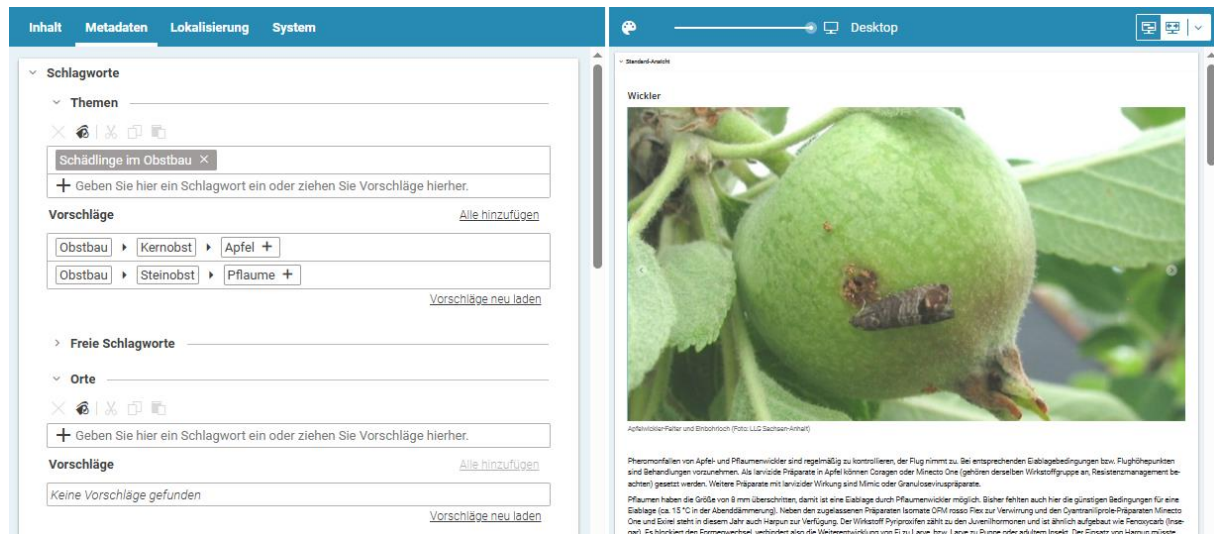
Inhalt Metadaten Lokalisierung System

Desktop

Schlagworte

Themen

Schädlinge im Obstbau ×

+ Geben Sie hier ein Schlagwort ein oder ziehen Sie Vorschläge hierher.

Vorschläge Alle hinzufügen

Obstbau ▸ Kernobst ▸ Apfel +

Obstbau ▸ Steinobst ▸ Pflaume +

Vorschläge neu laden

Freie Schlagworte

Orte

+ Geben Sie hier ein Schlagwort ein oder ziehen Sie Vorschläge hierher.

Vorschläge Alle hinzufügen

Keine Vorschläge gefunden

Vorschläge neu laden

Standard-Ansicht

Wickler

Apfelwickler-Falter und Einbohrloch (Foto: LLG Sachsen-Anhalt)

Pheromonfallen von Apfel- und Pflaumenwickler sind regelmäßig zu kontrollieren, der Flug nimmt zu. Bei entsprechenden Eiablagebedingungen bzw. Flughöhepunkten sind Behandlungen vorzunehmen. Als larvizide Präparate in Apfel können Coragen oder Minecto One (gehören derselben Wirkstoffgruppe an, Resistenzmanagement beachten) gesetzt werden. Weitere Präparate mit larvizider Wirkung sind Mimic oder Granulosevirus­präparate.

Pflaumen haben die Größe von 9 mm überschritten, damit ist eine Eiablage durch Pflaumenwickler möglich. Bisher fehlten auch hier die günstigen Bedingungen für eine Eiablage (ca. 15 °C in der Abenddämmerung). Neben den zugelassenen Präparaten Isomate OFM rosso Flex zur Verwirrung und den Cyantraniliprole-Präparaten Minecto One und Exirel steht in diesem Jahr auch Harpun zur Verfügung. Der Wirkstoff Pyriproxifen zählt zu den Juvenilhormonen und ist ähnlich aufgebaut wie Fenoxycarb (Insegar). Es blockiert den Formenwechsel, verhindert also die Weiterentwicklung von Ei zu Larve bzw. Larve zu Puppe oder adultem Insekt. Der Einsatz von Harpun müsste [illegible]